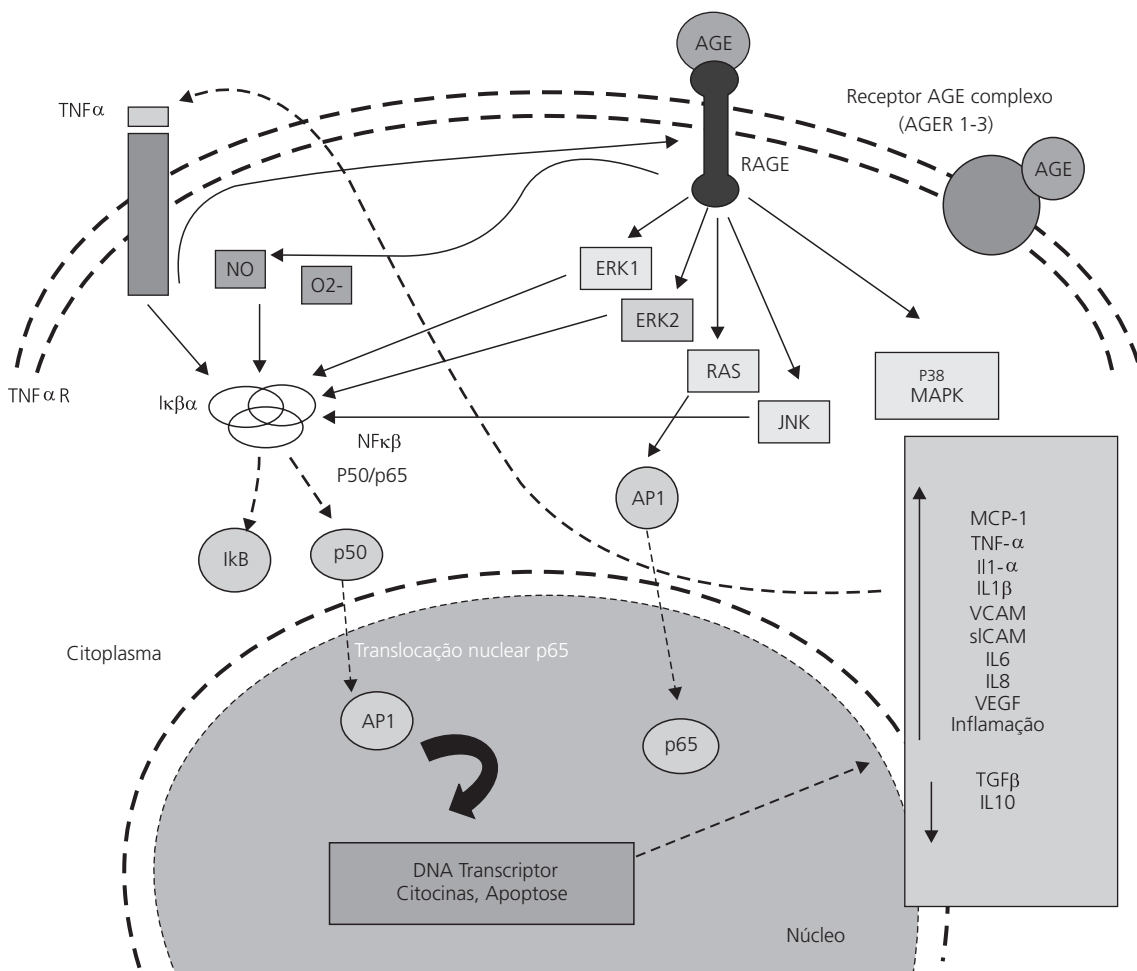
AGE

TNFα

Receptor AGE complexo
(AGER 1-3)

RAGE

AGE

NO

O2-

ERK1

ERK2

RAS

JNK

P38
MAPK

TNF α R

Iκβα

NFκβ
P50/p65

AP1

IkB

p50

MCP-1
TNF-α
Il1-α
IL1β
VCAM
sICAM
IL6
IL8
VEGF
Inflamação

TGFβ
IL10

Citoplasma

Translocação nuclear p65

AP1

p65

DNA Transcriptor
Citocinas, Apoptose

Núcleo